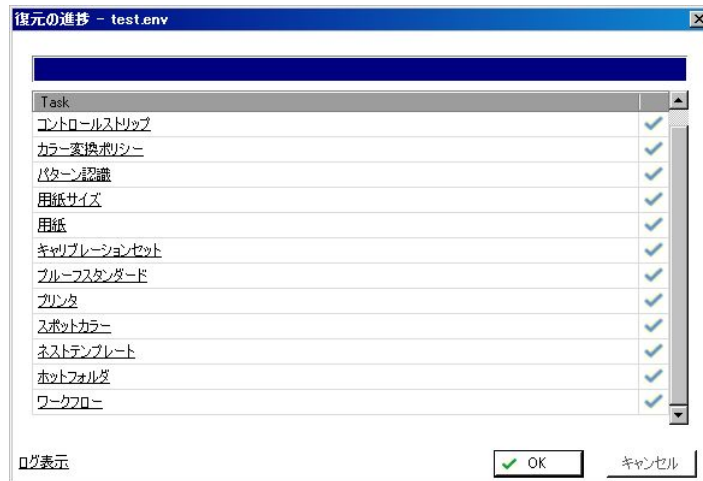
復元の進捗 - test.env

| Task |
|---|
| コントロールストリップ |
| カラー変換ポリシー |
| パターン認識 |
| 用紙サイズ |
| 用紙 |
| キャリブレーションセット |
| プルーフスタンダード |
| プリンタ |
| スポットカラー |
| ネストテンプレート |
| ホットフォルダ |
| ワークフロー |

ログ表示

OK

キャンセル